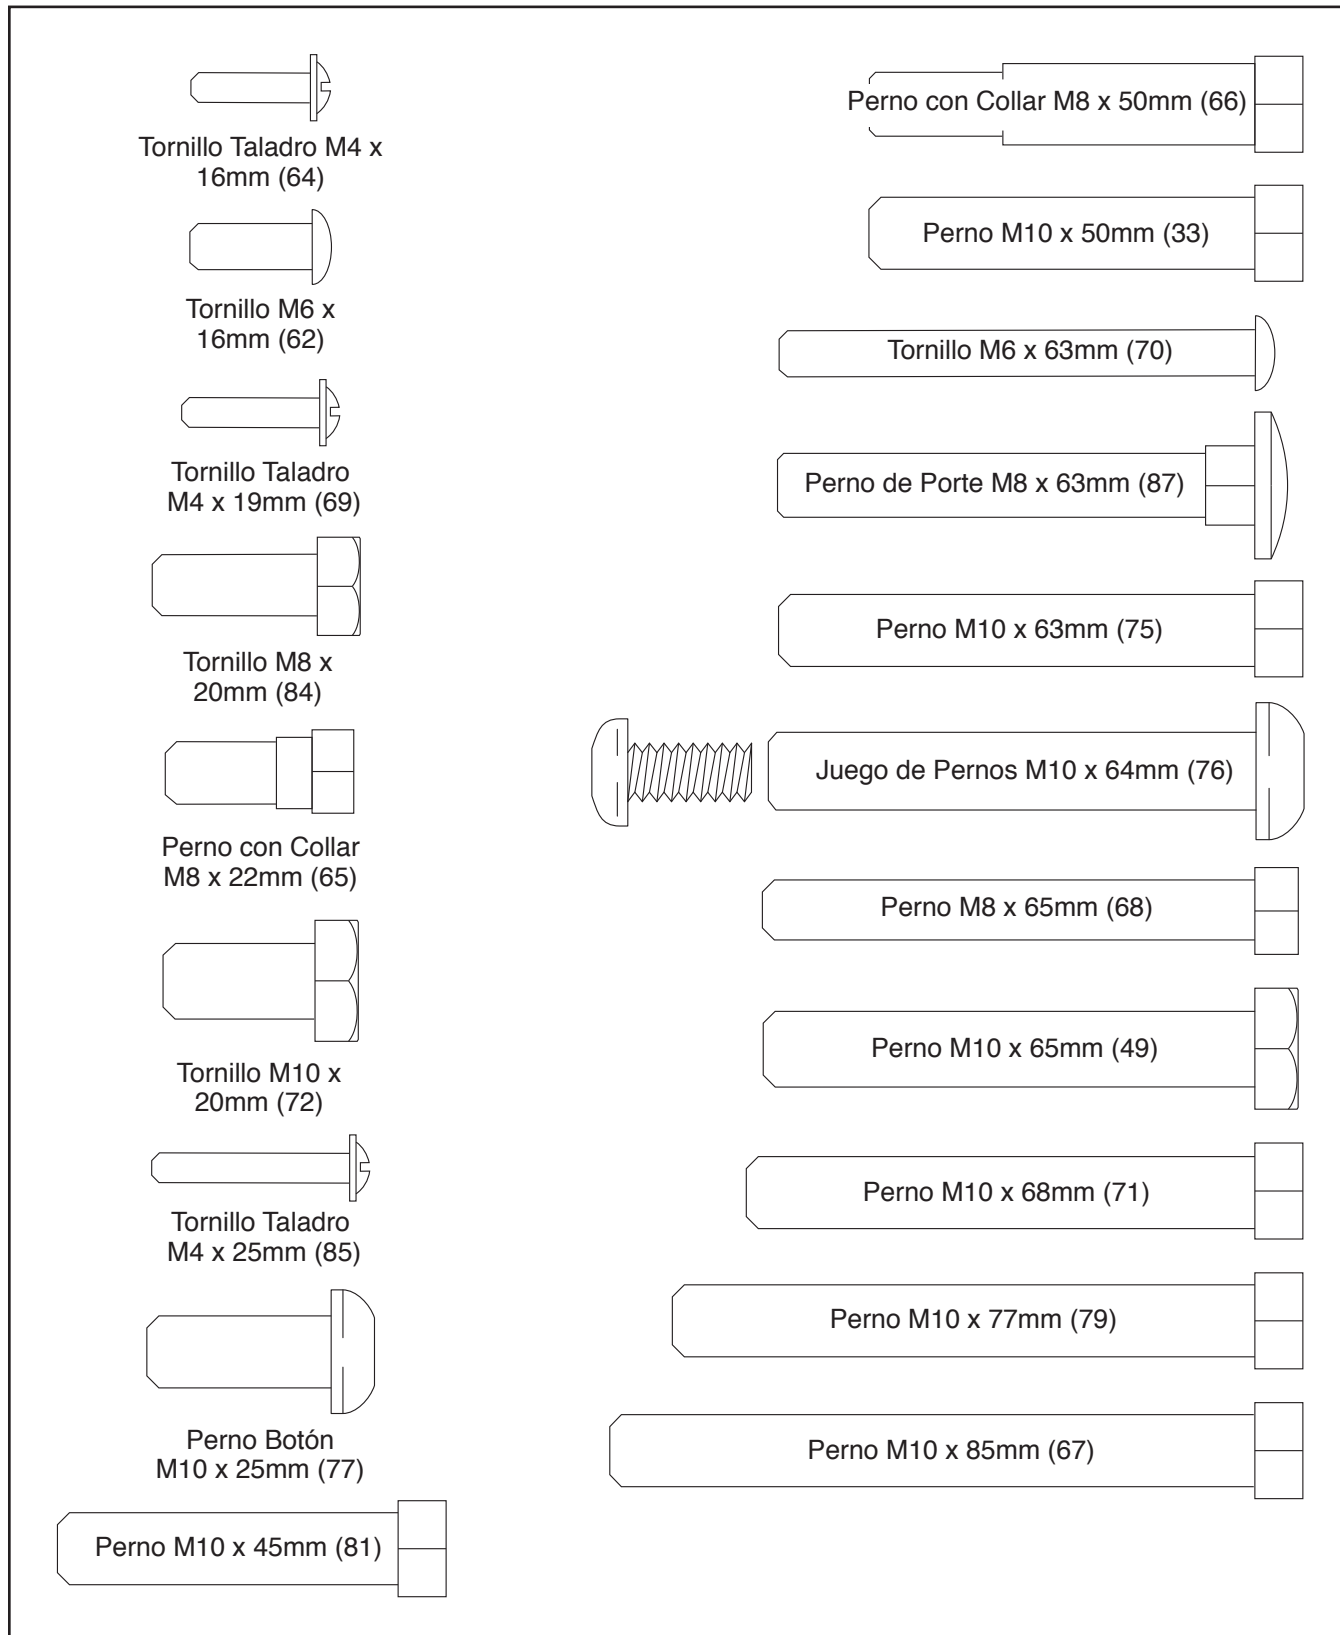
Tornillo Taladro M4 x 16mm (64)

Tornillo M6 x 16mm (62)

Tornillo Taladro M4 x 19mm (69)

Tornillo M8 x 20mm (84)

Perno con Collar M8 x 22mm (65)

Tornillo M10 x 20mm (72)

Tornillo Taladro M4 x 25mm (85)

Perno Botón M10 x 25mm (77)

Perno M10 x 45mm (81)

Perno con Collar M8 x 50mm (66)

Perno M10 x 50mm (33)

Tornillo M6 x 63mm (70)

Perno de Porte M8 x 63mm (87)

Perno M10 x 63mm (75)

Juego de Pernos M10 x 64mm (76)

Perno M8 x 65mm (68)

Perno M10 x 65mm (49)

Perno M10 x 68mm (71)

Perno M10 x 77mm (79)

Perno M10 x 85mm (67)